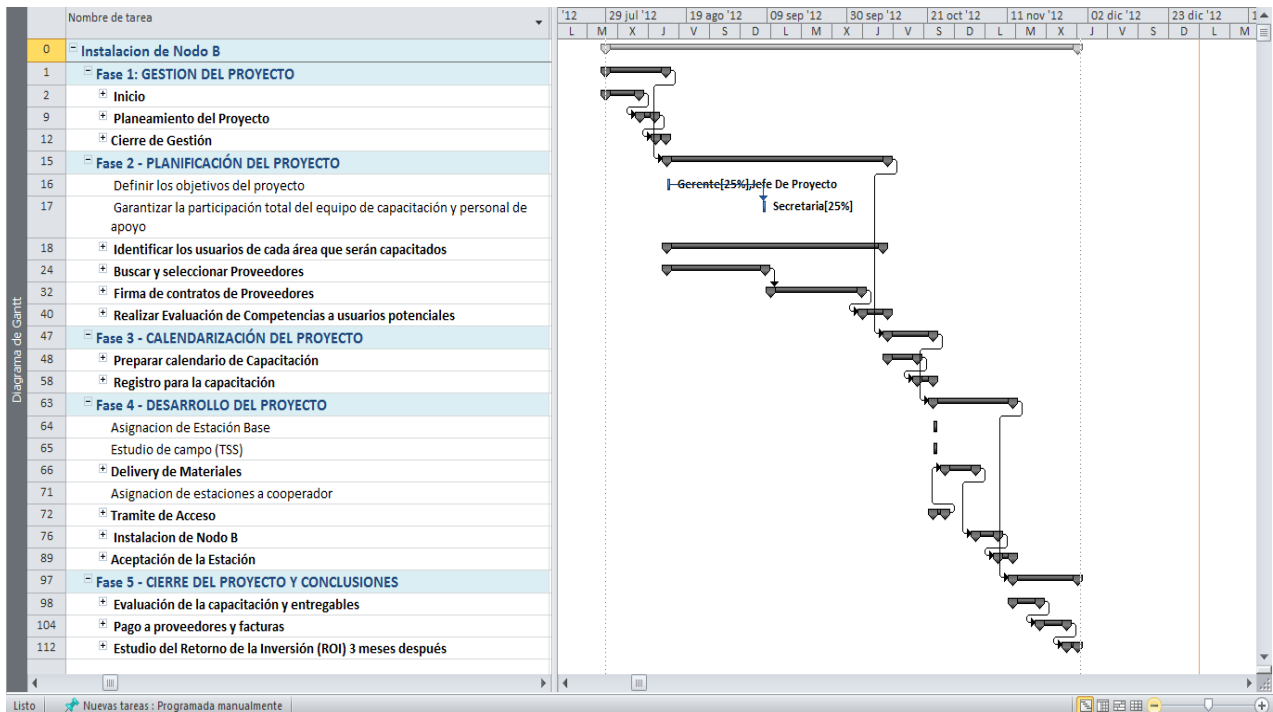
Diagrama de Gantt

| | Nombre de tarea |
|---|---|
| 0 | Instalacion de Nodo B |
| 1 | Fase 1: GESTION DEL PROYECTO |
| 2 | Inicio |
| 9 | Planeamiento del Proyecto |
| 12 | Cierre de Gestión |
| 15 | Fase 2 - PLANIFICACIÓN DEL PROYECTO |
| 16 | Definir los objetivos del proyecto |
| 17 | Garantizar la participación total del equipo de capacitación y personal de apoyo |
| 18 | Identificar los usuarios de cada área que serán capacitados |
| 24 | Buscar y seleccionar Proveedores |
| 32 | Firma de contratos de Proveedores |
| 40 | Realizar Evaluación de Competencias a usuarios potenciales |
| 47 | Fase 3 - CALENDARIZACIÓN DEL PROYECTO |
| 48 | Preparar calendario de Capacitación |
| 58 | Registro para la capacitación |
| 63 | Fase 4 - DESARROLLO DEL PROYECTO |
| 64 | Asignacion de Estación Base |
| 65 | Estudio de campo (TSS) |
| 66 | Delivery de Materiales |
| 71 | Asignacion de estaciones a cooperador |
| 72 | Tramite de Acceso |
| 76 | Instalacion de Nodo B |
| 89 | Aceptación de la Estación |
| 97 | Fase 5 - CIERRE DEL PROYECTO Y CONCLUSIONES |
| 98 | Evaluación de la capacitación y entregables |
| 104 | Pago a proveedores y facturas |
| 112 | Estudio del Retorno de la Inversión (ROI) 3 meses después |

'12 | 29 jul '12 | 19 ago '12 | 09 sep '12 | 30 sep '12 | 21 oct '12 | 11 nov '12 | 02 dic '12 | 23 dic '12 | 1
L | M | X | J | V | S | D | L | M | X | J | V | S | D | L | M | X | J | V | S | D | L | M

Gerente[25%],Jefe De Proyecto
Secretaria[25%]

Listo | Nuevas tareas : Programada manualmente